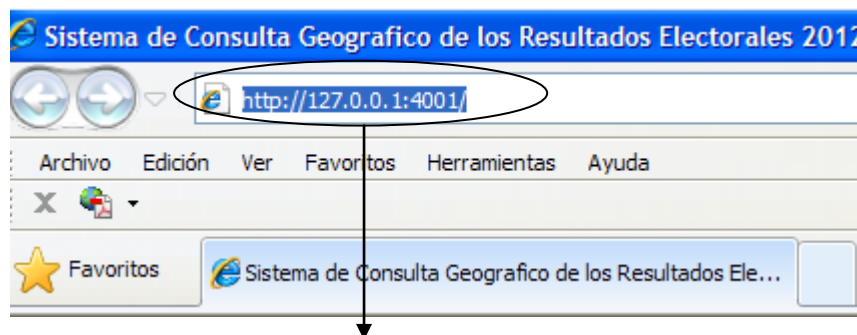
Sistema de Consulta Geografico de los Resultados Electorales 2012

http://127.0.0.1:4001/

Archivo Edición Ver Favoritos Herramientas Ayuda

Favoritos

Sistema de Consulta Geografico de los Resultados Ele...